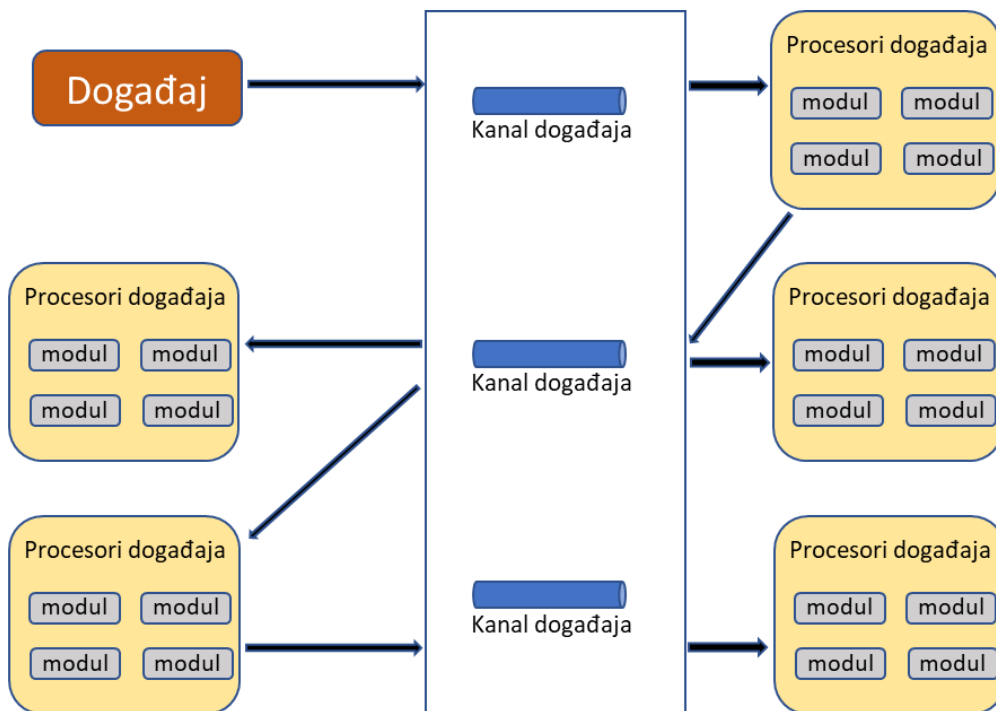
Događaj

Kanal događaja

Procesori događaja
modul modul
modul modul

Procesori događaja
modul modul
modul modul

Kanal događaja

Procesori događaja
modul modul
modul modul

Procesori događaja
modul modul
modul modul

Kanal događaja

Procesori događaja
modul modul
modul modul